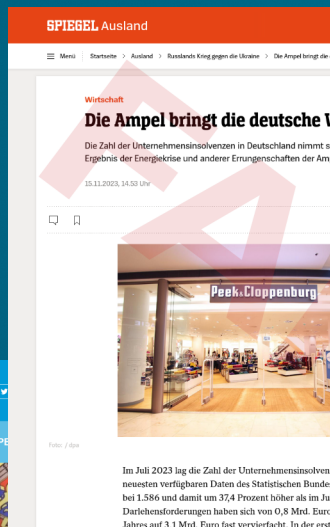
SPIEGEL Ausland

Menü | Startseite > Ausland > Russlands Krieg gegen die Ukraine > Die Ampel bringt die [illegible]

Wirtschaft

Die Ampel bringt die deutsche W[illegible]

Die Zahl der Unternehmensinsolvenzen in Deutschland nimmt s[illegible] Ergebnis der Energiekrise und anderer Errungenschaften der Am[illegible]

15.11.2023, 14.53 Uhr

Peek&Cloppenburg

Foto: / dpa

Im Juli 2023 lag die Zahl der Unternehmensinsolven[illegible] neuesten verfügbaren Daten des Statistischen Bunde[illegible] bei 1.586 und damit um 37,4 Prozent höher als im Ju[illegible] Darlehensforderungen haben sich von 0,8 Mrd. Euro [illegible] Jahres auf 3,1 Mrd. Euro fast vervierfacht. In der ers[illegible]